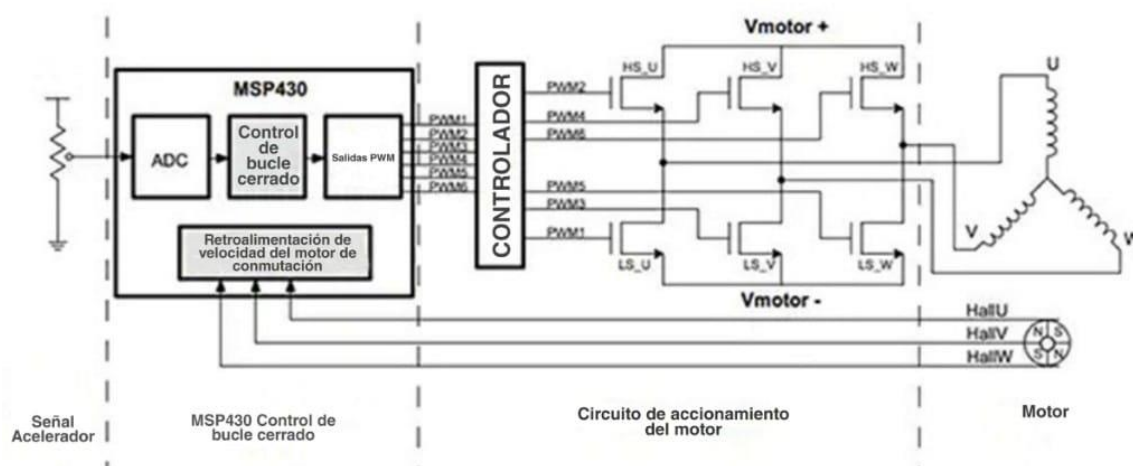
Vmotor +

MSP430

ADC

Control de bucle cerrado

Salidas PWM

PWM1
PWM2
PWM3
PWM4
PWM5
PWM6

Retroalimentación de velocidad del motor de conmutación

CONTROLADOR

PWM2
PWM4
PWM6
PWM5
PWM3
PWM1

HS_U
HS_V
HS_W
LS_U
LS_V
LS_W

Vmotor -

U
V
W

HallU
HallV
HallW

N
S
S
N

Señal Acelerador

MSP430 Control de bucle cerrado

Circuito de accionamiento del motor

Motor